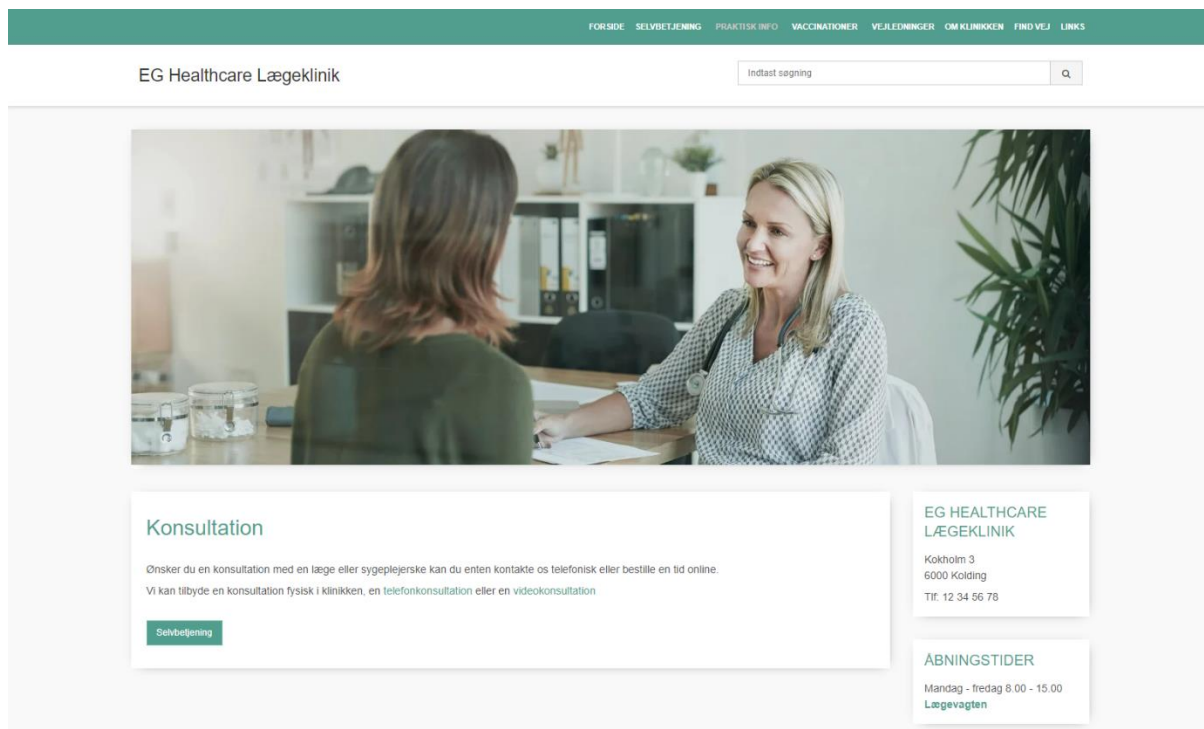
FORSIDE SELVBETJENING PRAKTISK INFO VACCINATIONER VEJLEDNINGER OM KLINIKKEN FIND VEJ LINKS

EG Healthcare Lægeklinik

Indtast søgning

Konsultation

Ønsker du en konsultation med en læge eller sygeplejerske kan du enten kontakte os telefonisk eller bestille en tid online.

Vi kan tilbyde en konsultation fysisk i klinikken, en telefonkonsultation eller en videokonsultation

Selvbetjening

EG HEALTHCARE LÆGEKLINIK

Kokholm 3
6000 Kolding

Tlf. 12 34 56 78

ÅBNINGSTIDER

Mandag - fredag 8.00 - 15.00
Lægevagten